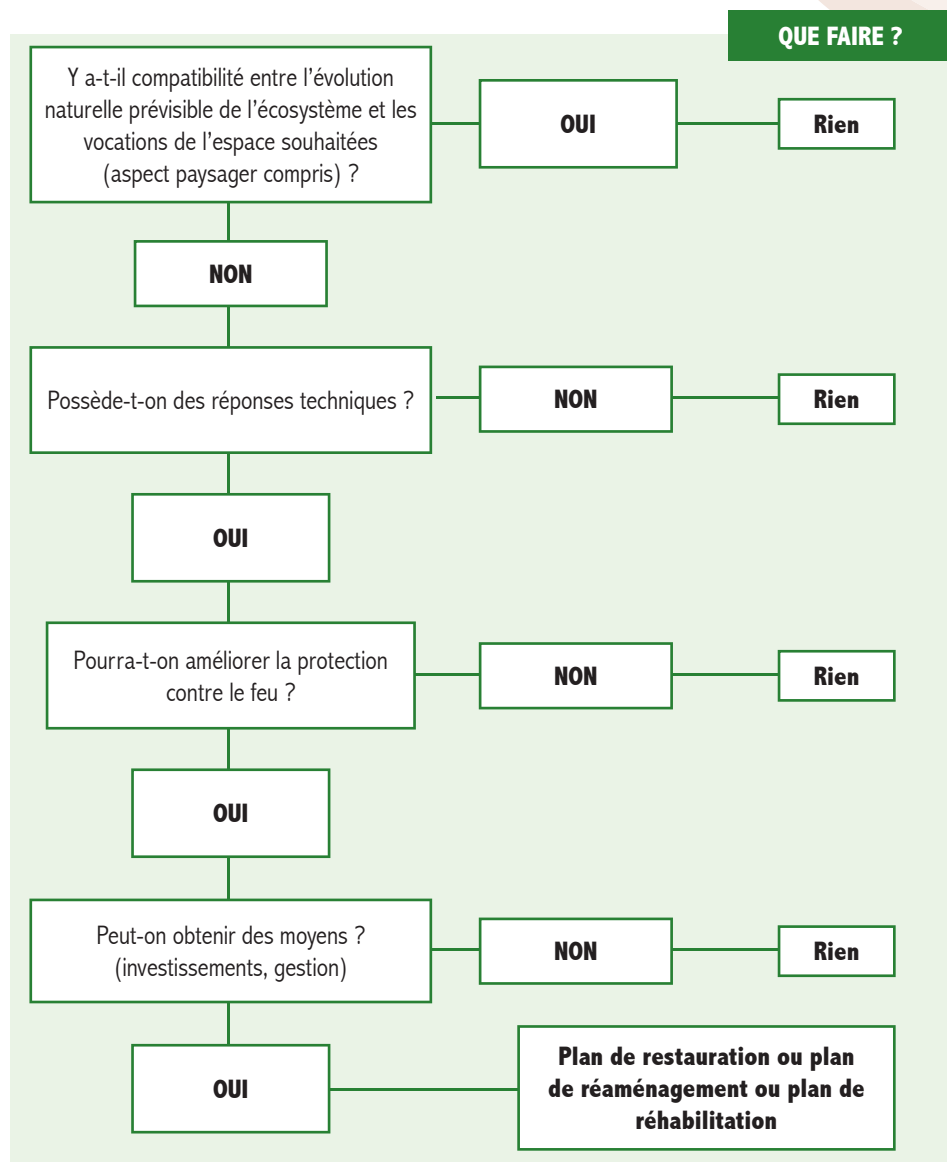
QUE FAIRE ?

Y a-t-il compatibilité entre l'évolution naturelle prévisible de l'écosystème et les vocations de l'espace souhaitées (aspect paysager compris) ?

OUI

Rien

NON

Possède-t-on des réponses techniques ?

NON

Rien

OUI

Pourra-t-on améliorer la protection contre le feu ?

NON

Rien

OUI

Peut-on obtenir des moyens ? (investissements, gestion)

NON

Rien

OUI

Plan de restauration ou plan de réaménagement ou plan de réhabilitation